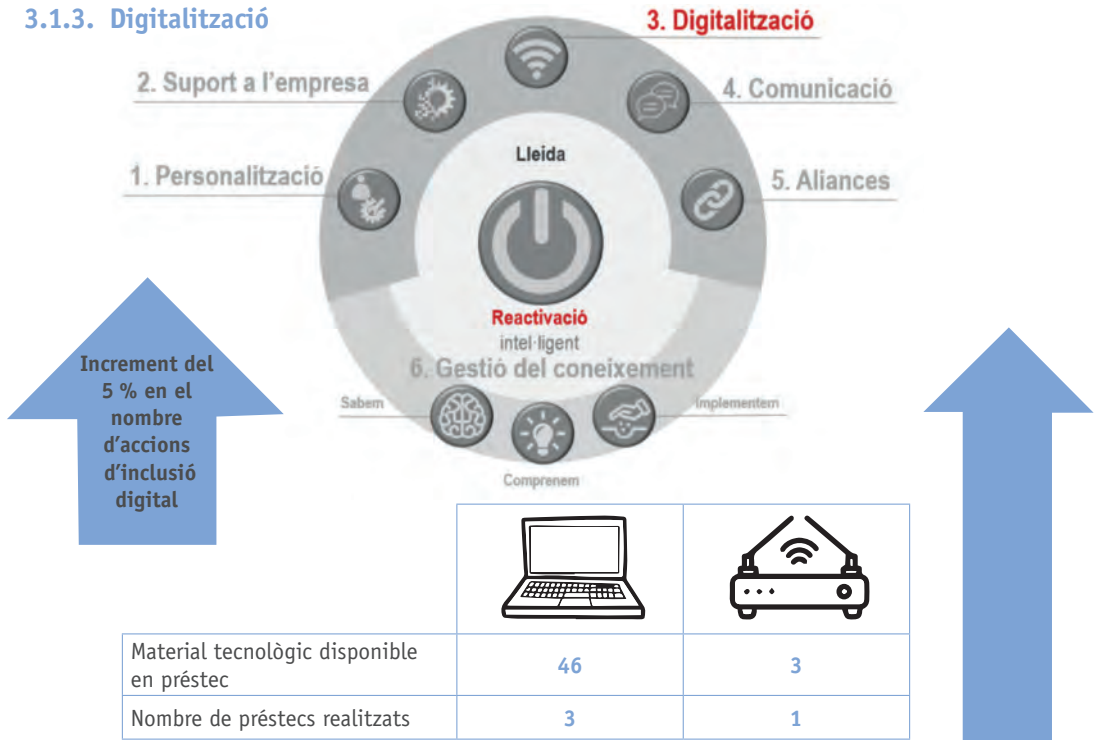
3.1.3. Digitalització

3. Digitalització

2. Suport a l'empresa

4. Comunicació

1. Personalització

5. Aliances

Lleida

Reactivació
intel·ligent

6. Gestió del coneixement

Sabem

Comprenem

Implementem

Increment del 5 % en el nombre d'accions d'inclusió digital

| | | |
|---|---|---|
| Material tecnològic disponible en préstec | 46 | 3 |
| Nombre de préstecs realitzats | 3 | 1 |